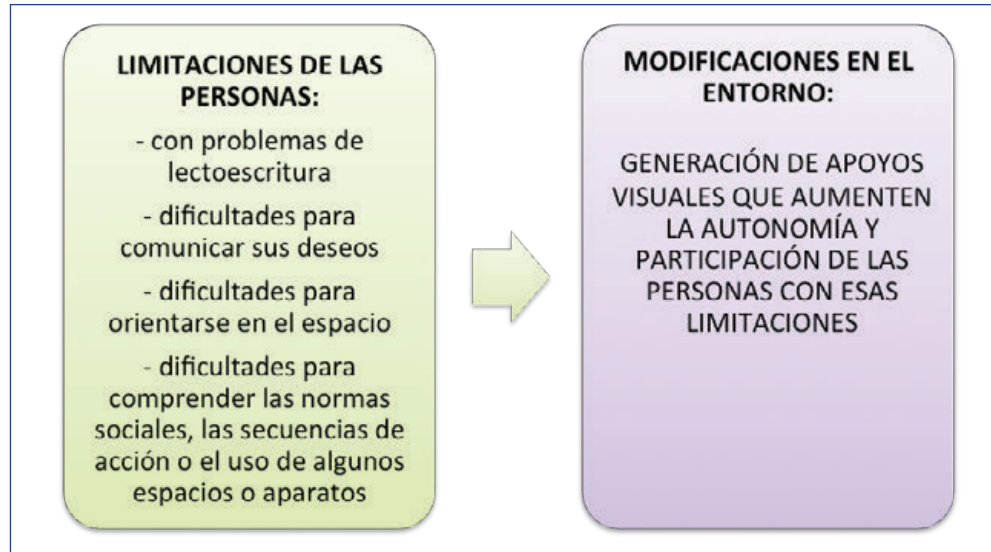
LIMITACIONES DE LAS PERSONAS:

- con problemas de lectoescritura

- dificultades para comunicar sus deseos

- dificultades para orientarse en el espacio

- dificultades para comprender las normas sociales, las secuencias de acción o el uso de algunos espacios o aparatos

MODIFICACIONES EN EL ENTORNO:

GENERACIÓN DE APOYOS VISUALES QUE AUMENTEN LA AUTONOMÍA Y PARTICIPACIÓN DE LAS PERSONAS CON ESAS LIMITACIONES